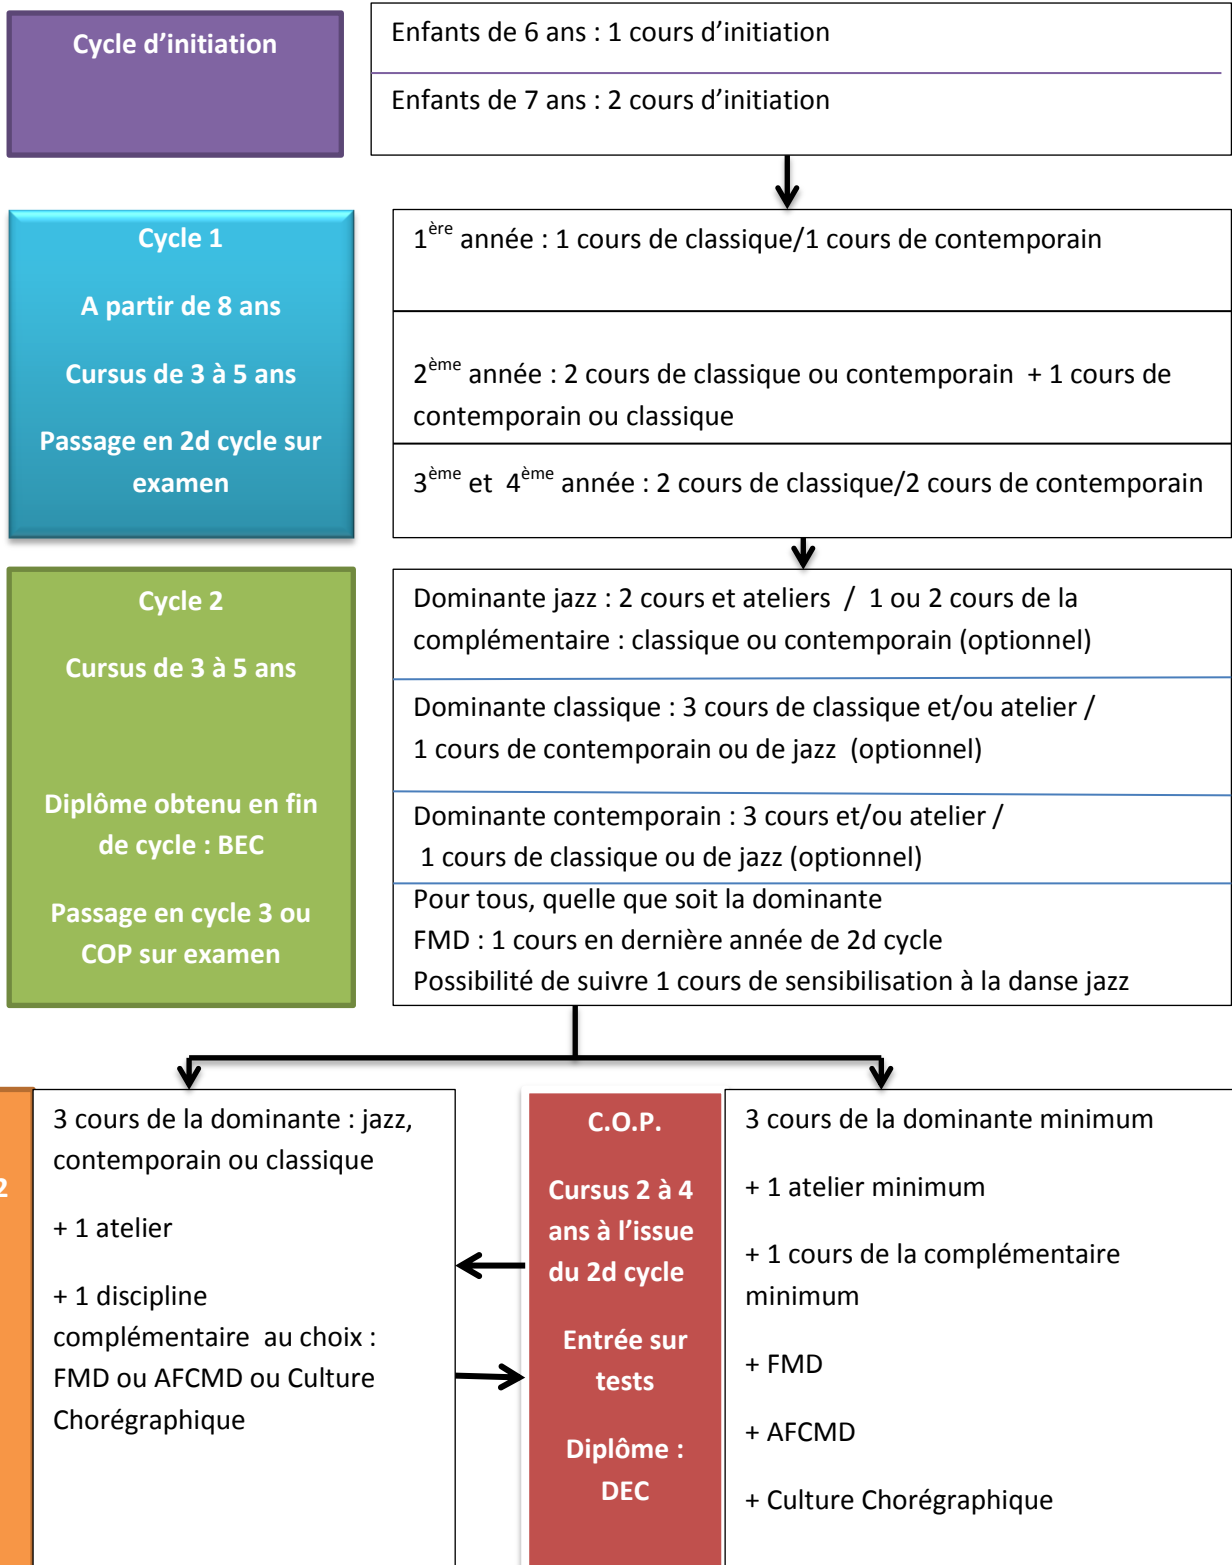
Cycle d'initiation

Enfants de 6 ans : 1 cours d'initiation

Enfants de 7 ans : 2 cours d'initiation

Cycle 1

A partir de 8 ans

Cursus de 3 à 5 ans

Passage en 2d cycle sur examen

$1^{ère}$ année : 1 cours de classique/1 cours de contemporain

$2^{ème}$ année : 2 cours de classique ou contemporain + 1 cours de contemporain ou classique

$3^{ème}$ et $4^{ème}$ année : 2 cours de classique/2 cours de contemporain

Cycle 2

Cursus de 3 à 5 ans

Diplôme obtenu en fin de cycle : BEC

Passage en cycle 3 ou COP sur examen

Dominante jazz : 2 cours et ateliers / 1 ou 2 cours de la complémentaire : classique ou contemporain (optionnel)

Dominante classique : 3 cours de classique et/ou atelier / 1 cours de contemporain ou de jazz (optionnel)

Dominante contemporain : 3 cours et/ou atelier / 1 cours de classique ou de jazz (optionnel)

Pour tous, quelle que soit la dominante
FMD : 1 cours en dernière année de 2d cycle
Possibilité de suivre 1 cours de sensibilisation à la danse jazz

2

3 cours de la dominante : jazz, contemporain ou classique

+ 1 atelier

+ 1 discipline complémentaire au choix : FMD ou AFCMD ou Culture Chorégraphique

C.O.P.

Cursus 2 à 4 ans à l'issue du 2d cycle

Entrée sur tests

Diplôme : DEC

3 cours de la dominante minimum

+ 1 atelier minimum

+ 1 cours de la complémentaire minimum

+ FMD

+ AFCMD

+ Culture Chorégraphique